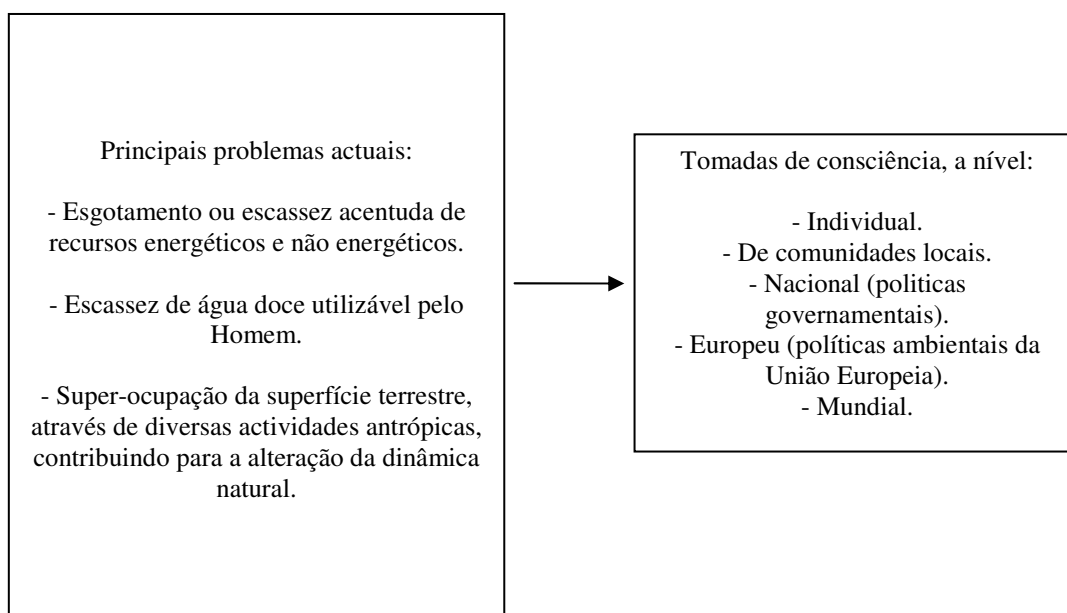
Principais problemas actuais:

- Esgotamento ou escassez acentuda de recursos energéticos e não energéticos.

- Escassez de água doce utilizável pelo Homem.

- Super-ocupação da superfície terrestre, através de diversas actividades antrópicas, contribuindo para a alteração da dinâmica natural.

Tomadas de consciência, a nível:

- Individual.
- De comunidades locais.
- Nacional (politicas governamentais).
- Europeu (políticas ambientais da União Europeia).
- Mundial.